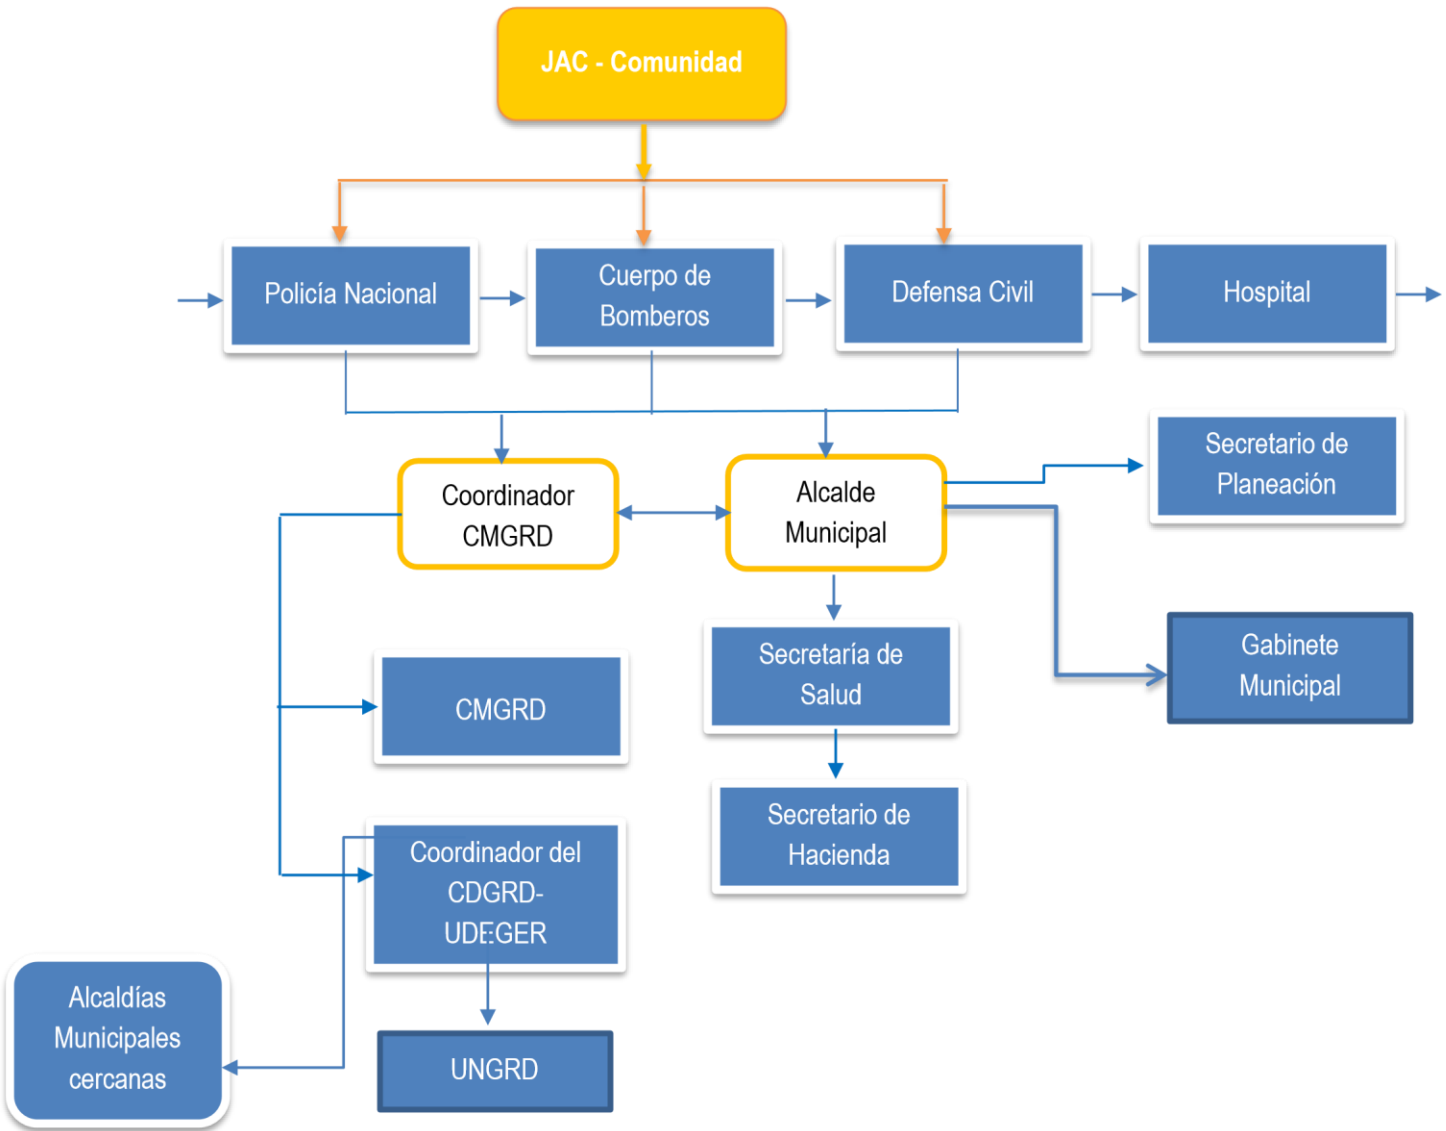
JAC - Comunidad

Policía Nacional

Cuerpo de Bomberos

Defensa Civil

Hospital

Coordinador CMGRD

Alcalde Municipal

Secretario de Planeación

Gabinete Municipal

CMGRD

Secretaría de Salud

Secretario de Hacienda

Coordinador del CDGRD-UDEGER

Alcaldías Municipales cercanas

UNGRD